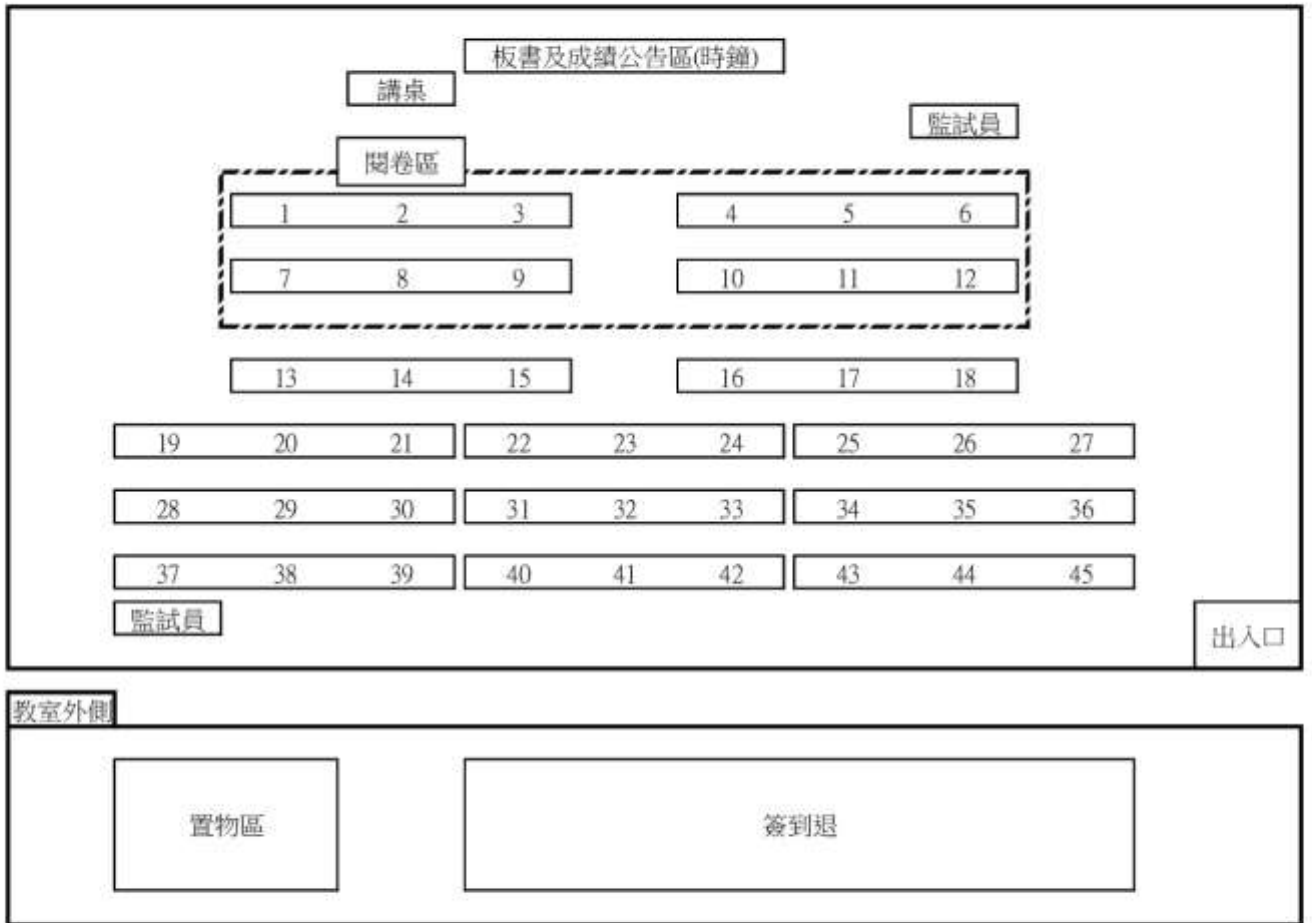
板書及成績公告區(時鐘)

講桌

監試員

閱卷區

1 2 3

4 5 6

7 8 9

10 11 12

13 14 15

16 17 18

19 20 21

22 23 24

25 26 27

28 29 30

31 32 33

34 35 36

37 38 39

40 41 42

43 44 45

監試員

出入口

教室外側

置物區

簽到退